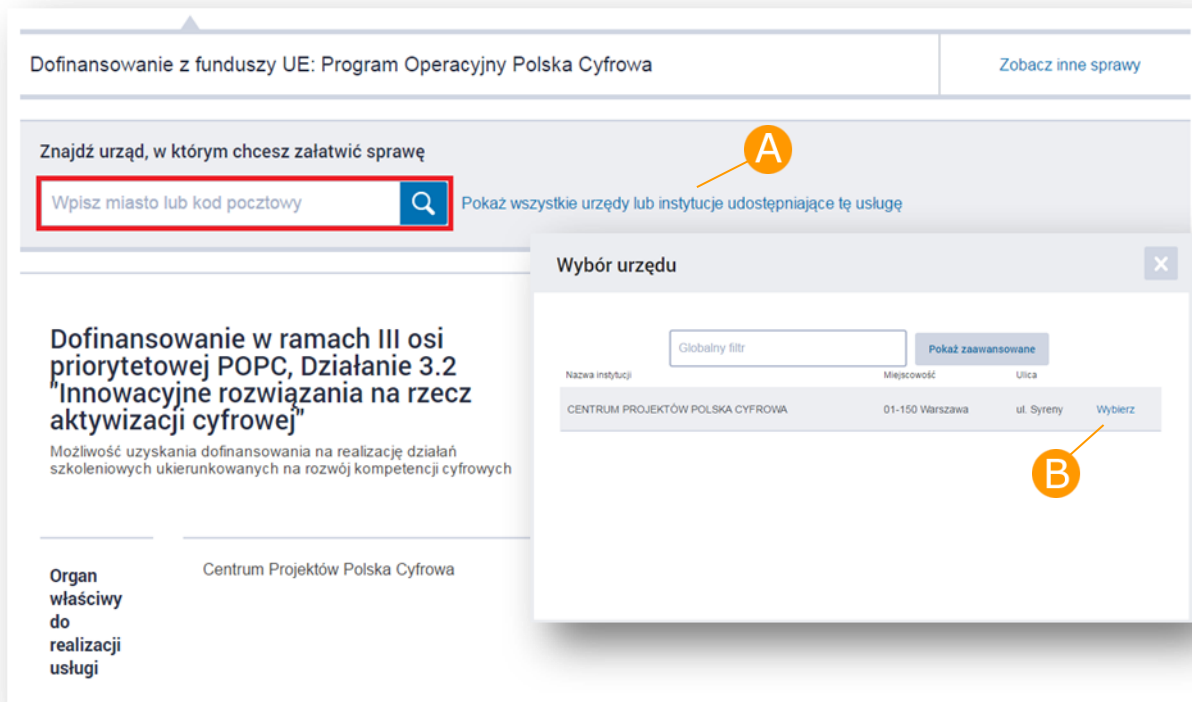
Dofinansowanie z funduszy UE: Program Operacyjny Polska Cyfrowa

Zobacz inne sprawy

Znajdź urząd, w którym chcesz załatwić sprawę

Wpisz miasto lub kod pocztowy

A

Pokaż wszystkie urzędy lub instytucje udostępniające tę usługę

Wybór urzędu

×

Globalny filtr

Pokaż zaawansowane

| Nazwa instytucji | Miejscowość | Ulica | |
|---|---|---|---|
| CENTRUM PROJEKTÓW POLSKA CYFROWA | 01-150 Warszawa | ul. Syreny | Wybierz |

B

Dofinansowanie w ramach III osi priorytetowej POPC, Działanie 3.2 "Innowacyjne rozwiązania na rzecz aktywizacji cyfrowej"

Możliwość uzyskania dofinansowania na realizację działań szkoleniowych ukierunkowanych na rozwój kompetencji cyfrowych

Organ właściwy do realizacji usługi

Centrum Projektów Polska Cyfrowa